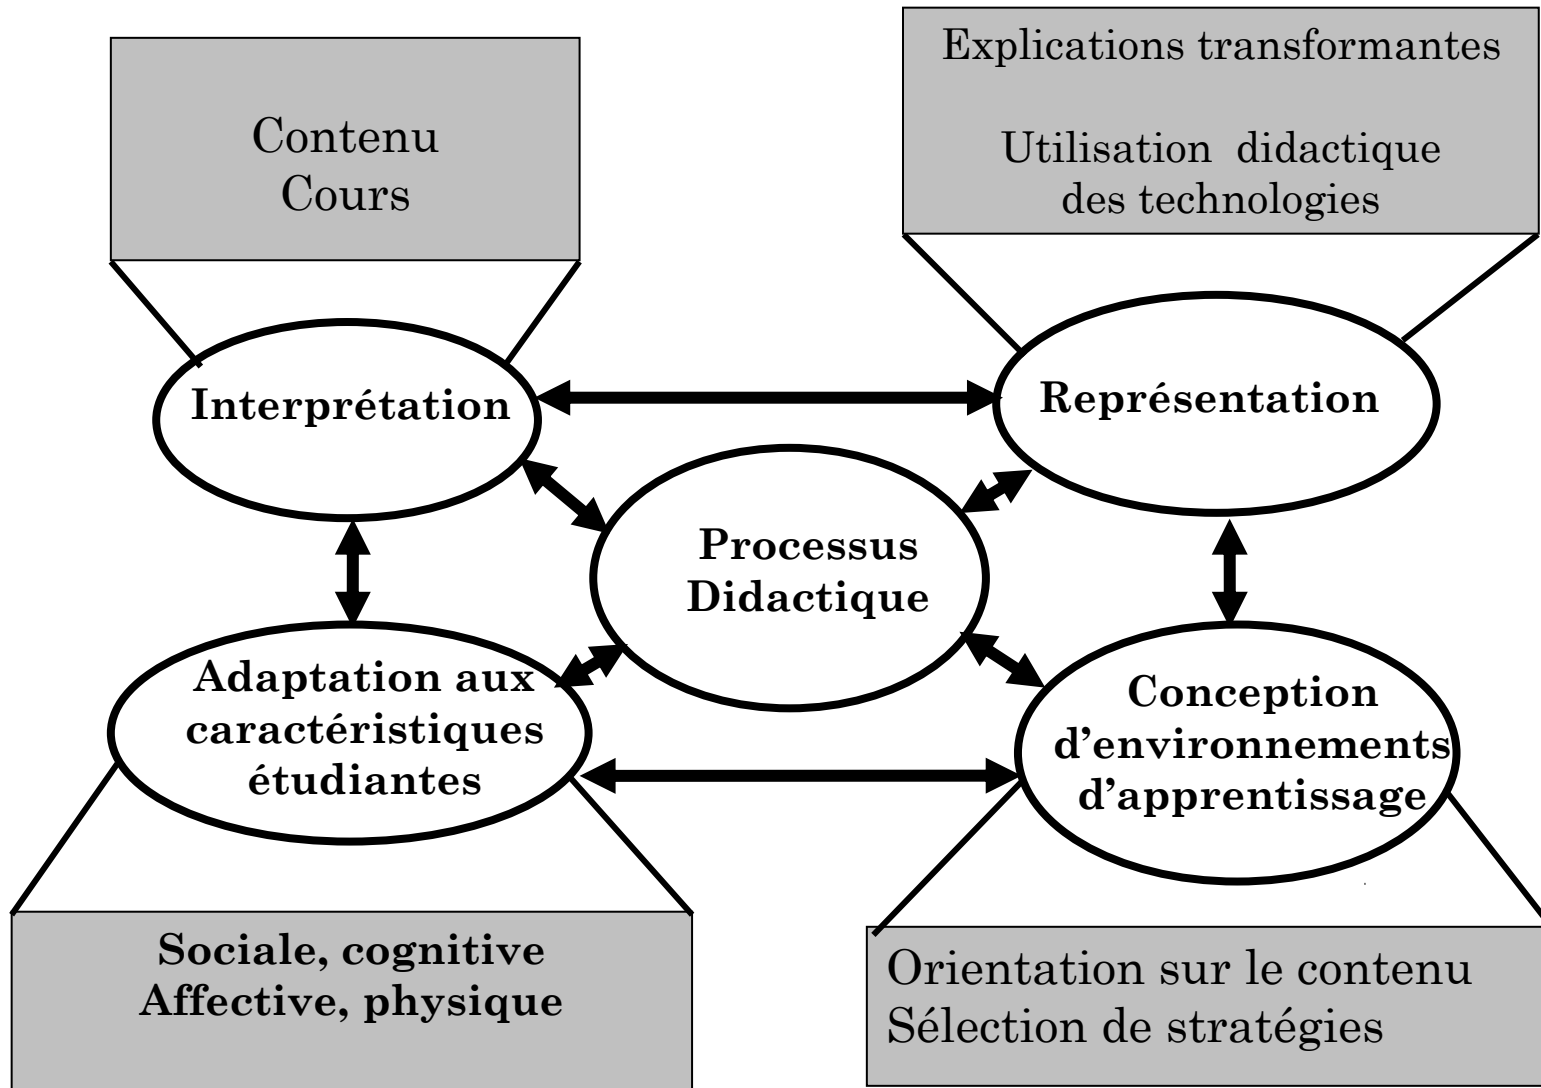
Contenu
Cours

Explications transformantes

Utilisation didactique des technologies

Interprétation

Représentation

Processus Didactique

Adaptation aux caractéristiques étudiantes

Conception d'environnements d'apprentissage

Sociale, cognitive
Affective, physique

Orientation sur le contenu
Sélection de stratégies